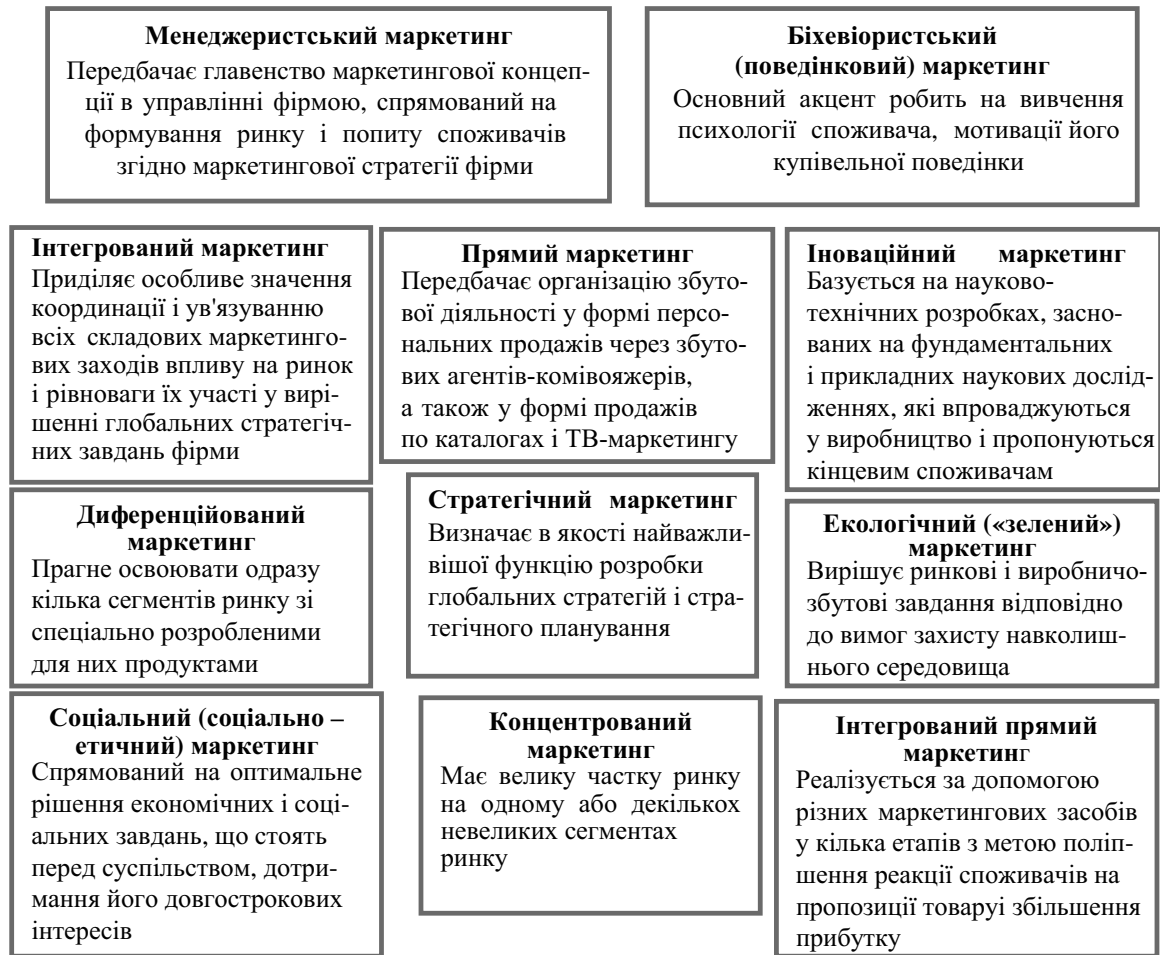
**Менеджеристський маркетинг**
Передбачає главенство маркетингової концепції в управлінні фірмою, спрямований на формування ринку і попиту споживачів згідно маркетингової стратегії фірми

**Біхевіористський (поведінковий) маркетинг**
Основний акцент робить на вивчення психології споживача, мотивації його купівельної поведінки

**Інтегрований маркетинг**
Приділяє особливе значення координації і ув'язуванню всіх складових маркетингових заходів впливу на ринок і рівноваги їх участі у вирішенні глобальних стратегічних завдань фірми

**Прямий маркетинг**
Передбачає організацію збутової діяльності у формі персональних продажів через збутових агентів-комівояжерів, а також у формі продажів по каталогах і ТВ-маркетингу

**Іноваційний маркетинг**
Базується на науково-технічних розробках, заснованих на фундаментальних і прикладних наукових дослідженнях, які впроваджуються у виробництво і пропонуються кінцевим споживачам

**Диференційований маркетинг**
Прагне освоювати одразу кілька сегментів ринку зі спеціально розробленими для них продуктами

**Стратегічний маркетинг**
Визначає в якості найважливішої функцію розробки глобальних стратегій і стратегічного планування

**Екологічний («зелений») маркетинг**
Вирішує ринкові і виробничо-збутові завдання відповідно до вимог захисту навколишнього середовища

**Соціальний (соціально – етичний) маркетинг**
Спрямований на оптимальне рішення економічних і соціальних завдань, що стоять перед суспільством, дотримання його довгострокових інтересів

**Концентрований маркетинг**
Має велику частку ринку на одному або декількох невеликих сегментах ринку

**Інтегрований прямий маркетинг**
Реалізується за допомогою різних маркетингових засобів у кілька етапів з метою поліпшення реакції споживачів на пропозиції товаруі збільшення прибутку